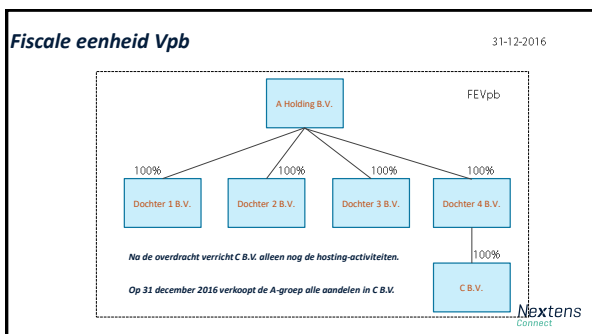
Fiscale eenheid Vpb

31-12-2016

FEVpb

A Holding B.V.

100%

100%

100%

100%

Dochter 1 B.V.

Dochter 2 B.V.

Dochter 3 B.V.

Dochter 4 B.V.

100%

Na de overdracht verricht C B.V. alleen nog de hosting-activiteiten.

Op 31 december 2016 verkoopt de A-groep alle aandelen in C B.V.

C B.V.

Nextens
Connect